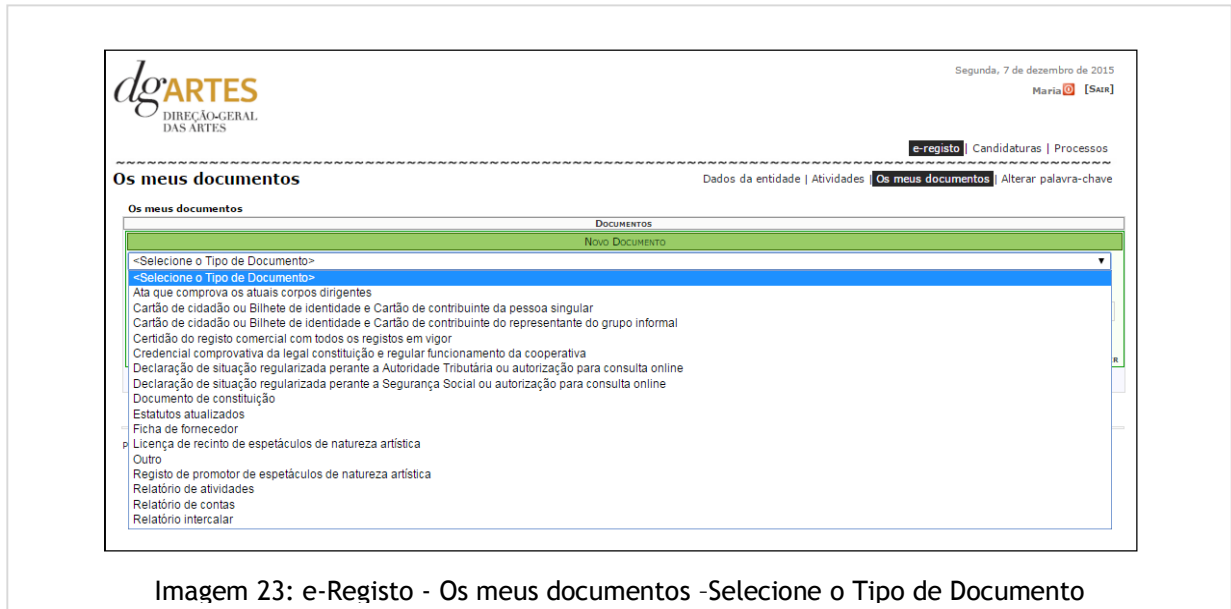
dgARTES
DIREÇÃO-GERAL DAS ARTES

Segunda, 7 de dezembro de 2015
Maria [SAIR]

e-registo | Candidaturas | Processos

Os meus documentos

Dados da entidade | Atividades | Os meus documentos | Alterar palavra-chave

Os meus documentos

DOCUMENTOS

NOVO DOCUMENTO

<Selecione o Tipo de Documento>

<Selecione o Tipo de Documento>
Ata que comprova os atuais corpos dirigentes
Cartão de cidadão ou Bilhete de identidade e Cartão de contribuinte da pessoa singular
Cartão de cidadão ou Bilhete de identidade e Cartão de contribuinte do representante do grupo informal
Certidão do registo comercial com todos os registos em vigor
Credencial comprovativa da legal constituição e regular funcionamento da cooperativa
Declaração de situação regularizada perante a Autoridade Tributária ou autorização para consulta online
Declaração de situação regularizada perante a Segurança Social ou autorização para consulta online
Documento de constituição
Estatutos atualizados
Ficha de fornecedor
Licença de recinto de espetáculos de natureza artística
Outro
Registo de promotor de espetáculos de natureza artística
Relatório de atividades
Relatório de contas
Relatório intercalar

Imagem 23: e-Registo - Os meus documentos –Selecione o Tipo de Documento